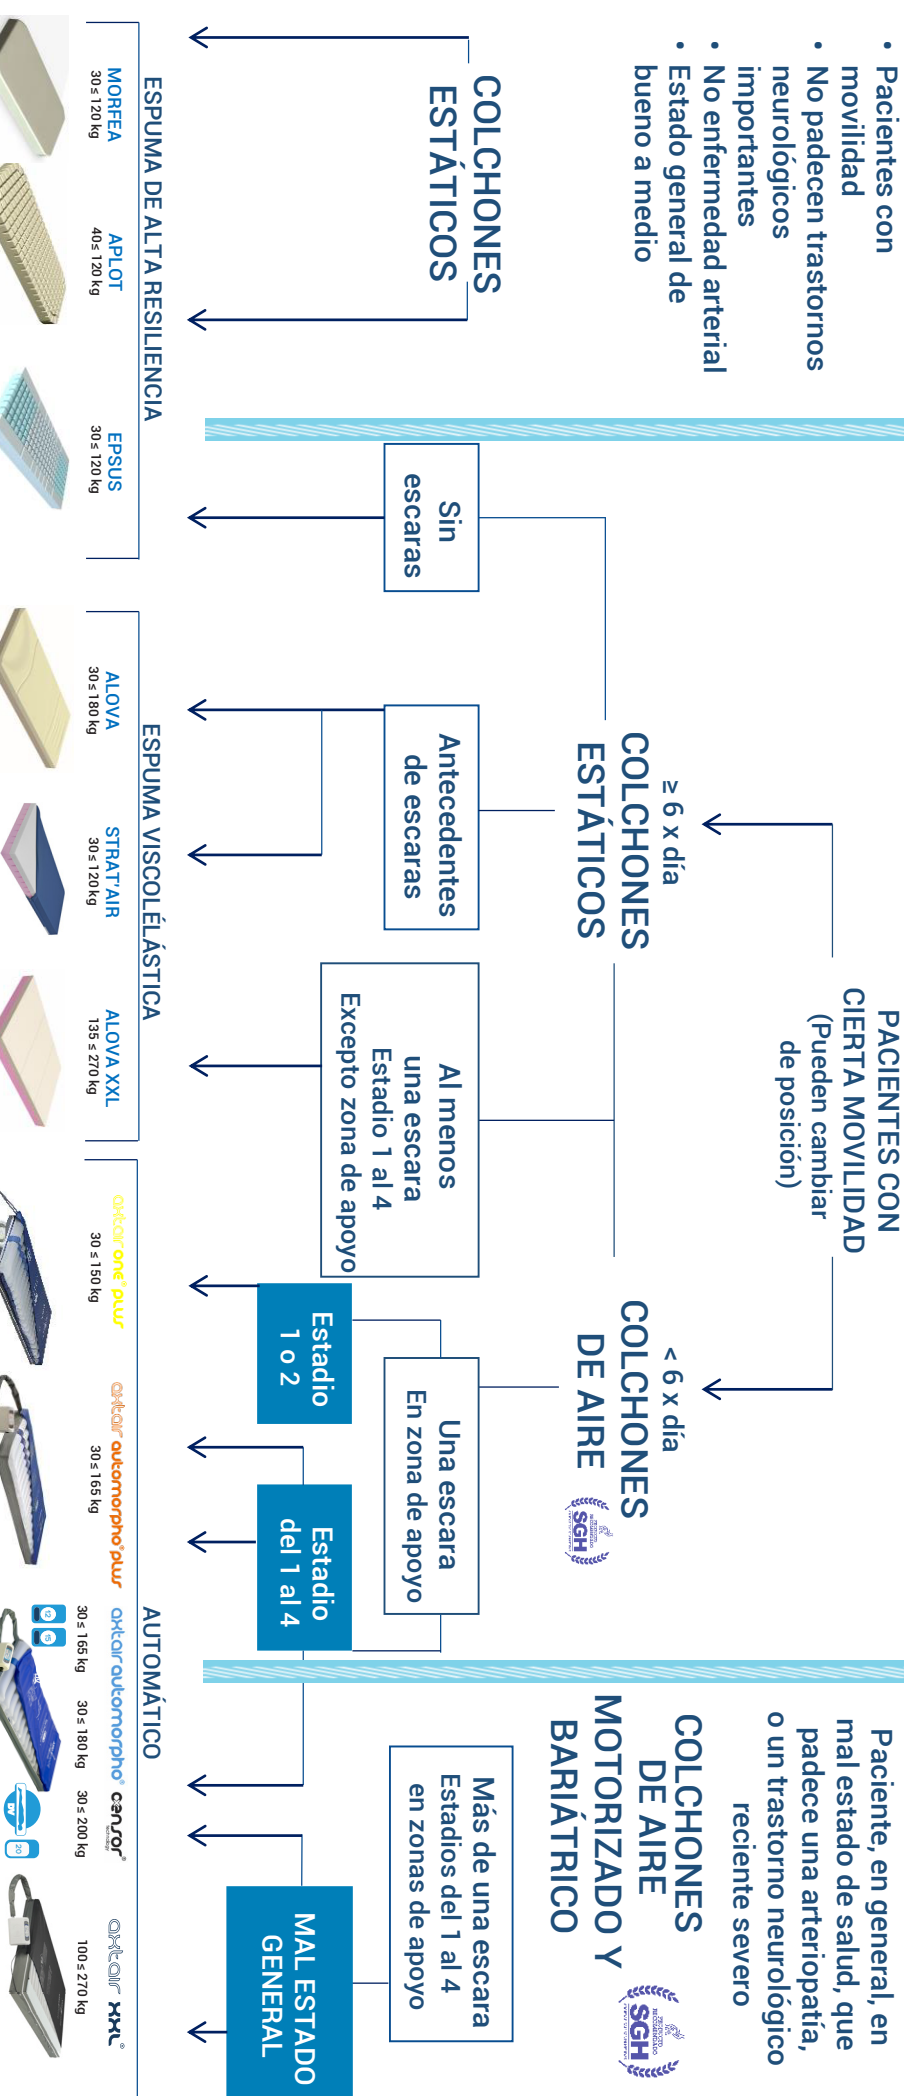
• Pacientes con movilidad
• No padecen trastornos neurológicos importantes
• No enfermedad arterial
• Estado general de bueno a medio

COLCHONES ESTÁTICOS

ESPUMA DE ALTA RESILIENCIA

MORFEA
30 ≤ 120 kg

APLOT
40 ≤ 120 kg

EPSUS
30 ≤ 120 kg

PACIENTES CON CIERTA MOVILIDAD
(Pueden cambiar de posición)

≥ 6 x día
COLCHONES ESTÁTICOS

Sin escaras

Antecedentes de escaras

Al menos una escara
Estadio 1 al 4
Excepto zona de apoyo

ESPUMA VISCOELÁSTICA

ALOVA
30 ≤ 180 kg

STRAT'AIR
30 ≤ 120 kg

ALOVA XXL
135 ≤ 270 kg

< 6 x día
COLCHONES DE AIRE

SGH

Una escara
En zona de apoyo

Estadio 1 o 2

Estadio del 1 al 4

axtair one plus
30 ≤ 150 kg

axtair automorpho plus
30 ≤ 165 kg

Paciente, en general, en mal estado de salud, que padece una arteriopatía, o un trastorno neurológico reciente severo

COLCHONES DE AIRE MOTORIZADO Y BARIÁTRICO

SGH

Más de una escara
Estadios del 1 al 4
en zonas de apoyo

MAL ESTADO GENERAL

AUTOMÁTICO

axtair automorpho® censor
30 ≤ 165 kg
30 ≤ 180 kg
30 ≤ 200 kg

12
15
20

axtair xxl
100 ≤ 270 kg